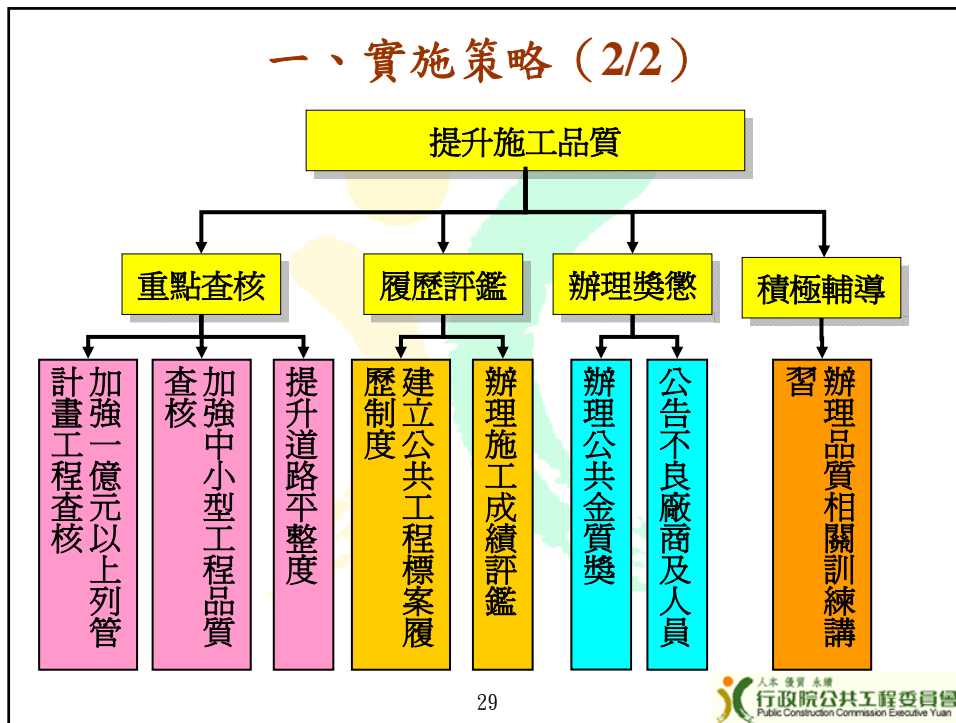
一、實施策略（2/2）

提升施工品質

重點查核

履歷評鑑

辦理獎懲

積極輔導

加強一億元以上列管計畫工程查核

加強中小型工程品質查核

提升道路平整度

建立公共工程標案履歷制度

辦理施工成績評鑑

辦理公共金質獎

公告不良廠商及人員

辦理品質相關訓練講習

29

人本 優質 永續
行政院公共工程委員會
Public Construction Commission Executive Yuan